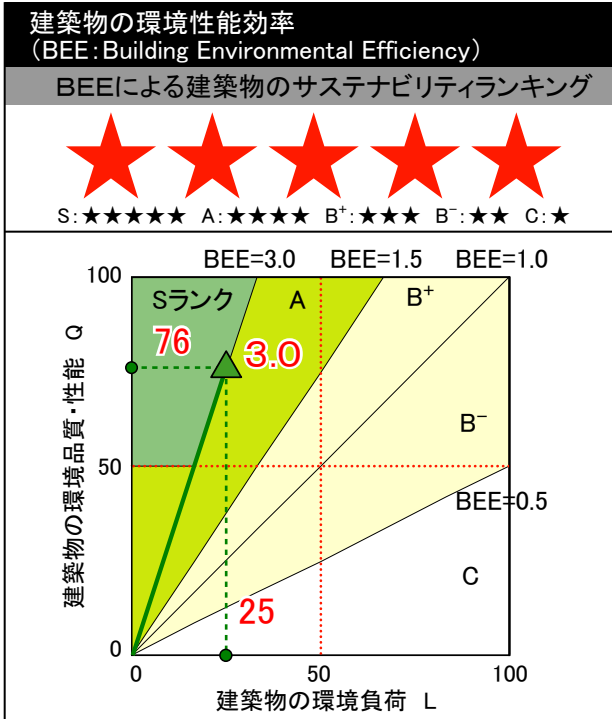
建築物の環境性能効率
（BEE：Building Environmental Efficiency）

BEEによる建築物のサステナビリティランキング

S：★★★★★　A：★★★★　B$^+$：★★★　B$^-$：★★　C：★

BEE=3.0　BEE=1.5　BEE=1.0

100

Sランク　A　B$^+$

76　3.0

B$^-$

50

BEE=0.5

C

25

0

建築物の環境品質・性能　Q

0　50　100

建築物の環境負荷　L